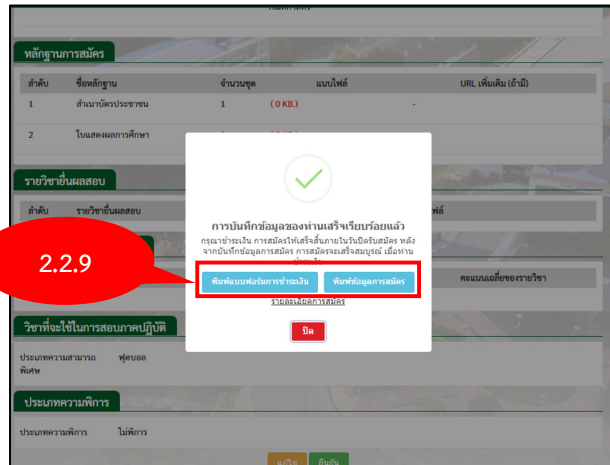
หลักฐานการสมัคร

| ลำดับ | ชื่อหลักฐาน | จำนวนชุด | แนบไฟล์ | URL เพิ่มเติม (ถ้ามี) |
|---|---|---|---|---|
| 1 | สำเนาบัตรประชาชน | 1 | ( 0 KB.) | - |
| 2 | ใบแสดงผลการศึกษา | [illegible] | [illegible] | |

รายวิชายื่นผลสอบ

ลำดับ รายวิชายื่นผลสอบ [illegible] ไฟล์

คะแนนเฉลี่ยของรายวิชา

วิชาที่จะใช้ในการสอบภาคปฏิบัติ

ประเภทความสามารถพิเศษ ฟุตบอล

ประเภทความพิการ

ประเภทความพิการ ไม่พิการ

2.2.9

การบันทึกข้อมูลของท่านเสร็จเรียบร้อยแล้ว

กรุณาชำระเงิน การสมัครให้เสร็จสิ้นภายในวันปิดรับสมัคร หลังจากบันทึกข้อมูลการสมัคร การสมัครจะเสร็จสมบูรณ์ เมื่อท่าน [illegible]

พิมพ์แบบฟอร์มการชำระเงิน

พิมพ์ข้อมูลการสมัคร

รายละเอียดการสมัคร

ปิด

แก้ไข ยืนยัน